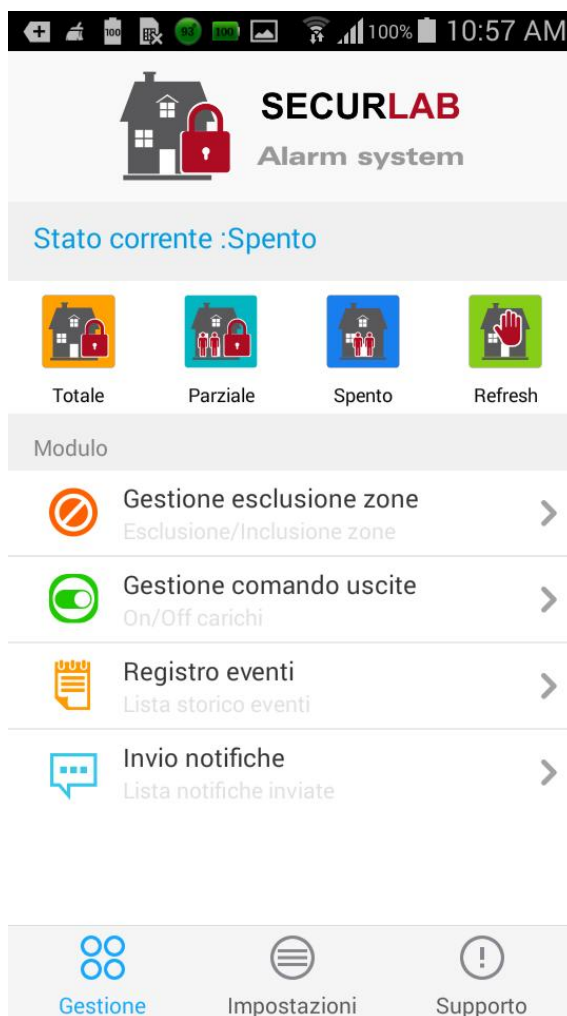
100 93 100 100% 10:57 AM

SECURLAB
Alarm system

Stato corrente :Spento

Totale
Parziale
Spento
Refresh

Modulo

Gestione esclusione zone
Esclusione/Inclusione zone

Gestione comando uscite
On/Off carichi

Registro eventi
Lista storico eventi

Invio notifiche
Lista notifiche inviate

Gestione
Impostazioni
Supporto